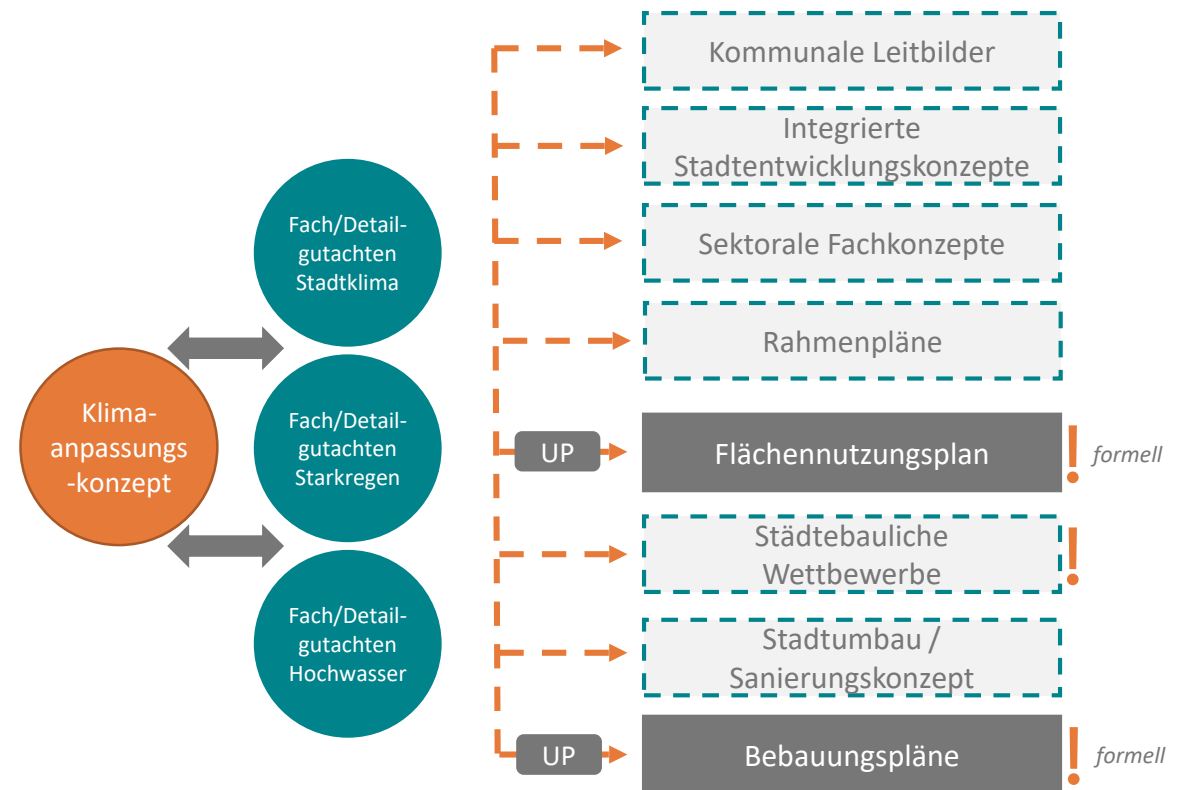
Klima-anpassungs-konzept

Fach/Detail-gutachten Stadtklima

Fach/Detail-gutachten Starkregen

Fach/Detail-gutachten Hochwasser

Kommunale Leitbilder

Integrierte Stadtentwicklungskonzepte

Sektorale Fachkonzepte

Rahmenpläne

UP

Flächennutzungsplan

! formell

Städtebauliche Wettbewerbe

!

Stadtumbau / Sanierungskonzept

UP

Bebauungspläne

! formell